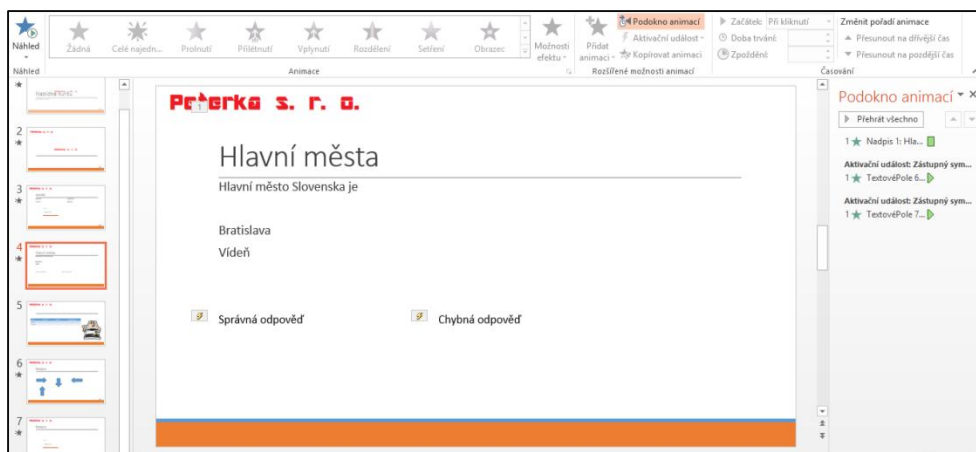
Náhled
Žádná Celé najedn... Prolnutí Přilétnutí Vyplynutí Rozdělení Setření Obrazec Možnosti efektu
Přidat animaci
Podokno animací
Aktivační událost
Kopírovat animaci
Začátek: Při kliknutí
Doba trvání:
Zpoždění:
Změnit pořadí animace
Přesunout na dřívější čas
Přesunout na pozdější čas
Náhled Animace Rozšířené možnosti animací Časování

2
3
4
5
6
7

Pr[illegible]rka s. r. o.

Hlavní města
Hlavní město Slovenska je

Bratislava
Vídeň

Správná odpověď
Chybná odpověď

Podokno animací
Přehrát všechno
1 Nadpis 1: Hla...
Aktivační událost: Zástupný sym...
1 TextovéPole 6...
Aktivační událost: Zástupný sym...
1 TextovéPole 7...